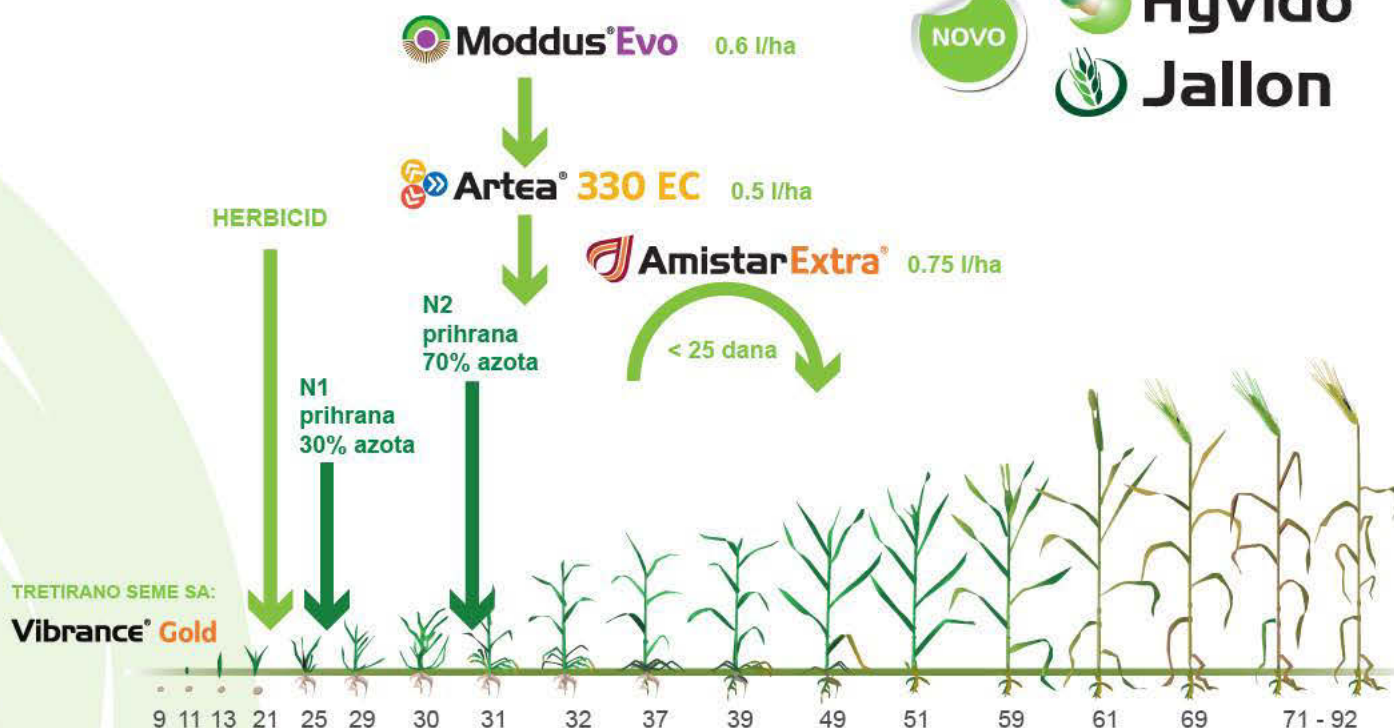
Moddus® Evo 0.6 l/ha

NOVO

Hyvido

Jallon

Artea® 330 EC 0.5 l/ha

HERBICID

Amistar Extra® 0.75 l/ha

N2
prihrana
70% azota

< 25 dana

N1
prihrana
30% azota

TRETIRANO SEME SA:

Vibrance® Gold

9 11 13 21 25 29 30 31 32 37 39 49 51 59 61 69 71 - 92